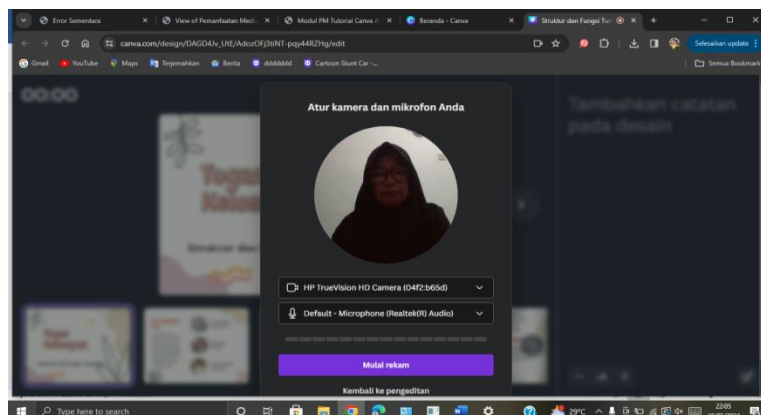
Error Sementara
View of Pemanfaatan Medi
Modul PM Tutorial Canva
Beranda - Canva
Struktur dan Fungsi Tu
canva.com/design/DAGD4Jv_UtE/AdozOFj3tiNT-pqy44RZHg/edit
Selesaikan update
Gmail YouTube Maps Terjemahkan Berita dddddd Cartoon Stunt Car -...
Semua Bookmark
00:00
Tambahkan catatan pada desain
Atur kamera dan mikrofon Anda
HP TrueVision HD Camera (04f2:b65d)
Default - Microphone (Realtek(R) Audio)
Mulai rekam
Kembali ke pengeditan
Type here to search
29°C
22:05